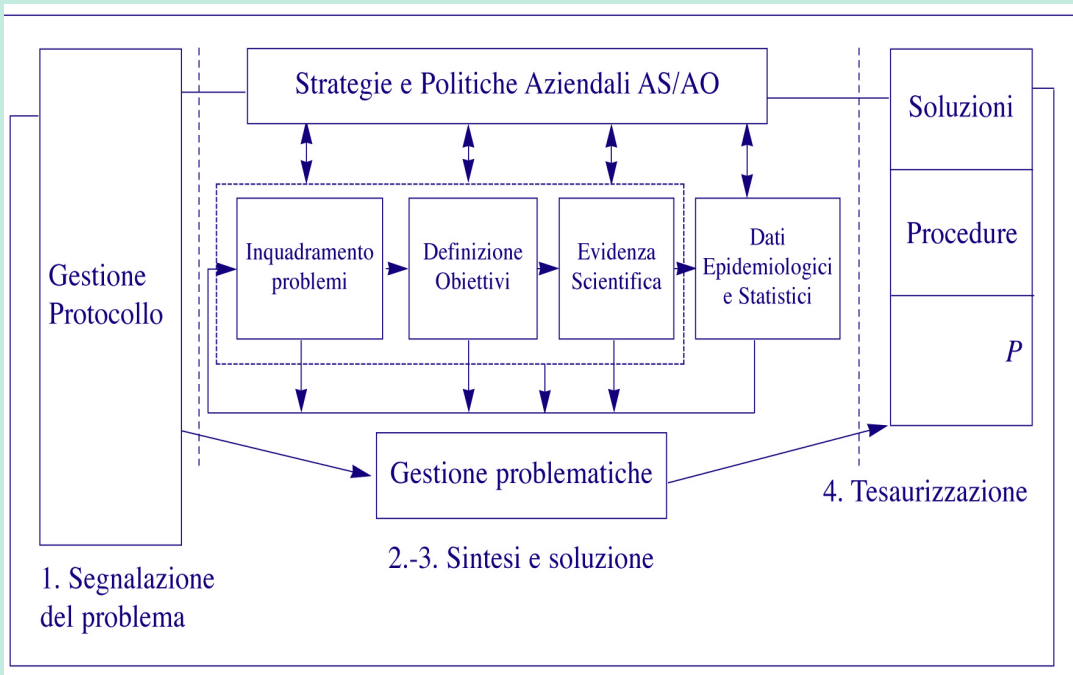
Strategie e Politiche Aziendali AS/AO

Gestione Protocollo

Inquadramento problemi

Definizione Obiettivi

Evidenza Scientifica

Dati Epidemiologici e Statistici

Soluzioni

Procedure

P

Gestione problematiche

4. Tesaurizzazione

1. Segnalazione del problema

2.-3. Sintesi e soluzione